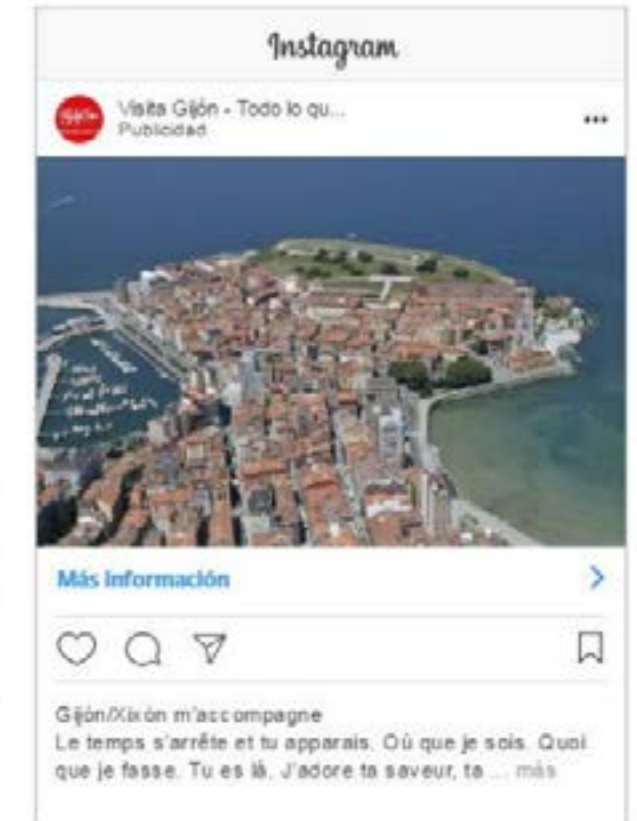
Instagram

Visita Gijón - Todo lo qu...
Publicidad

...

Más información

Gijón/Xixón m'accompagne
Le temps s'arrête et tu apparais. Où que je sois. Quoi que je fasse. Tu es là. J'adore ta saveur, ta ... más